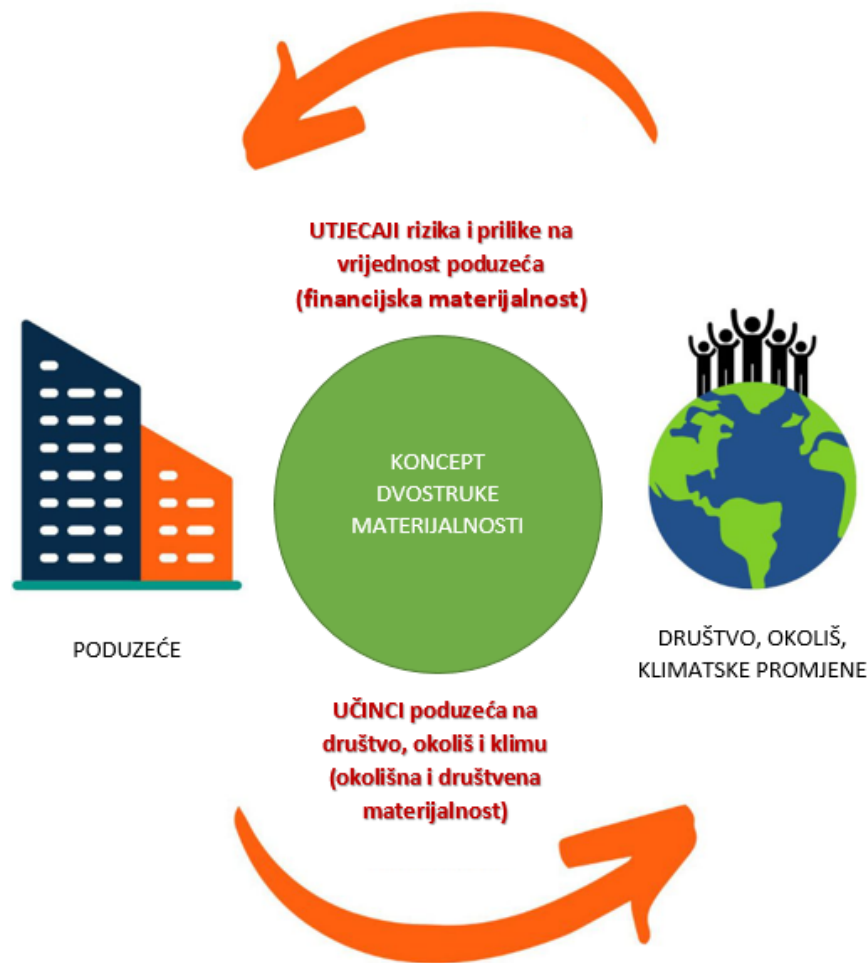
UTJECAJI rizika i prilike na vrijednost poduzeća (financijska materijalnost)

KONCEPT DVOSTRUKE MATERIJALNOSTI

PODUZEĆE

DRUŠTVO, OKOLIŠ, KLIMATSKE PROMJENE

UČINCI poduzeća na društvo, okoliš i klimu (okolišna i društvena materijalnost)